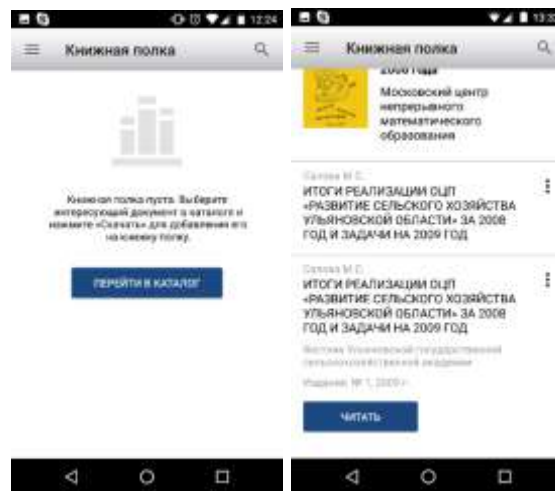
12:24

Книжная полка

Книжная полка пуста. Выберите интересующий документ в каталоге и нажмите «Скачать» для добавления его на книжную полку.

ПЕРЕЙТИ В КАТАЛОГ

13:3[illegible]

Книжная полка

2008 года

Московский центр непрерывного математического образования

Салова М.С.
ИТОГИ РЕАЛИЗАЦИИ ОЦП «РАЗВИТИЕ СЕЛЬСКОГО ХОЗЯЙСТВА УЛЬЯНОВСКОЙ ОБЛАСТИ» ЗА 2008 ГОД И ЗАДАЧИ НА 2009 ГОД

Салова М.С.
ИТОГИ РЕАЛИЗАЦИИ ОЦП «РАЗВИТИЕ СЕЛЬСКОГО ХОЗЯЙСТВА УЛЬЯНОВСКОЙ ОБЛАСТИ» ЗА 2008 ГОД И ЗАДАЧИ НА 2009 ГОД

Вестник Ульяновской государственной сельскохозяйственной академии

Издание: № 1, 2009 г.

ЧИТАТЬ